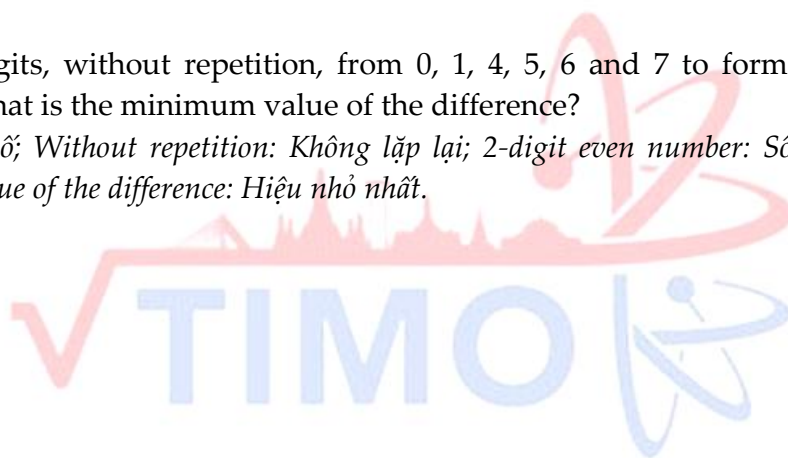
gits, without repetition, from 0, 1, 4, 5, 6 and 7 to form hat is the minimum value of the difference?

ố; Without repetition: Không lặp lại; 2-digit even number: Số ue of the difference: Hiệu nhỏ nhất.

TIMO